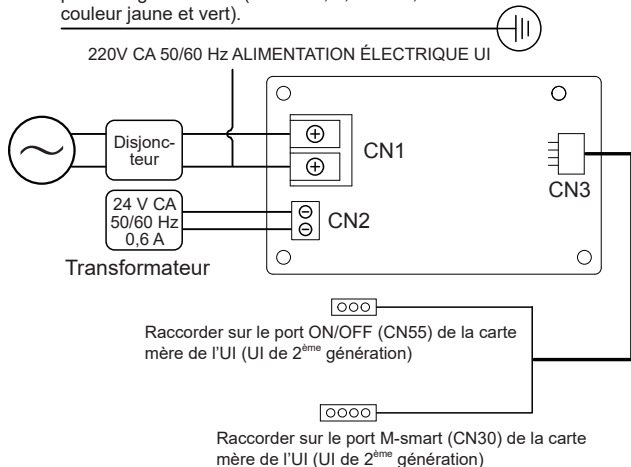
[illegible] couleur jaune et vert).

220V CA 50/60 Hz ALIMENTATION ÉLECTRIQUE UI

Disjoncteur

CN1

CN3

24 V CA 50/60 Hz 0,6 A

CN2

Transformateur

Raccorder sur le port ON/OFF (CN55) de la carte mère de l'UI (UI de 2$^{ème}$ génération)

Raccorder sur le port M-smart (CN30) de la carte mère de l'UI (UI de 2$^{ème}$ génération)